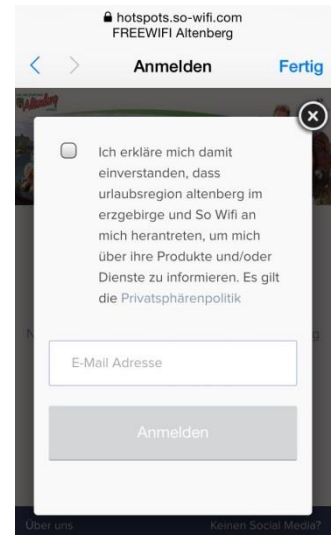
hotspots.so-wifi.com
FREEWIFI Altenberg

Anmelden

Fertig

Altenberg

Ich erkläre mich damit einverstanden, dass urlaubsregion altenberg im erzgebirge und So Wifi an mich herantreten, um mich über ihre Produkte und/oder Dienste zu informieren. Es gilt die Privatsphärenpolitik

E-Mail Adresse

Anmelden

Über uns

Keinen Social Media?